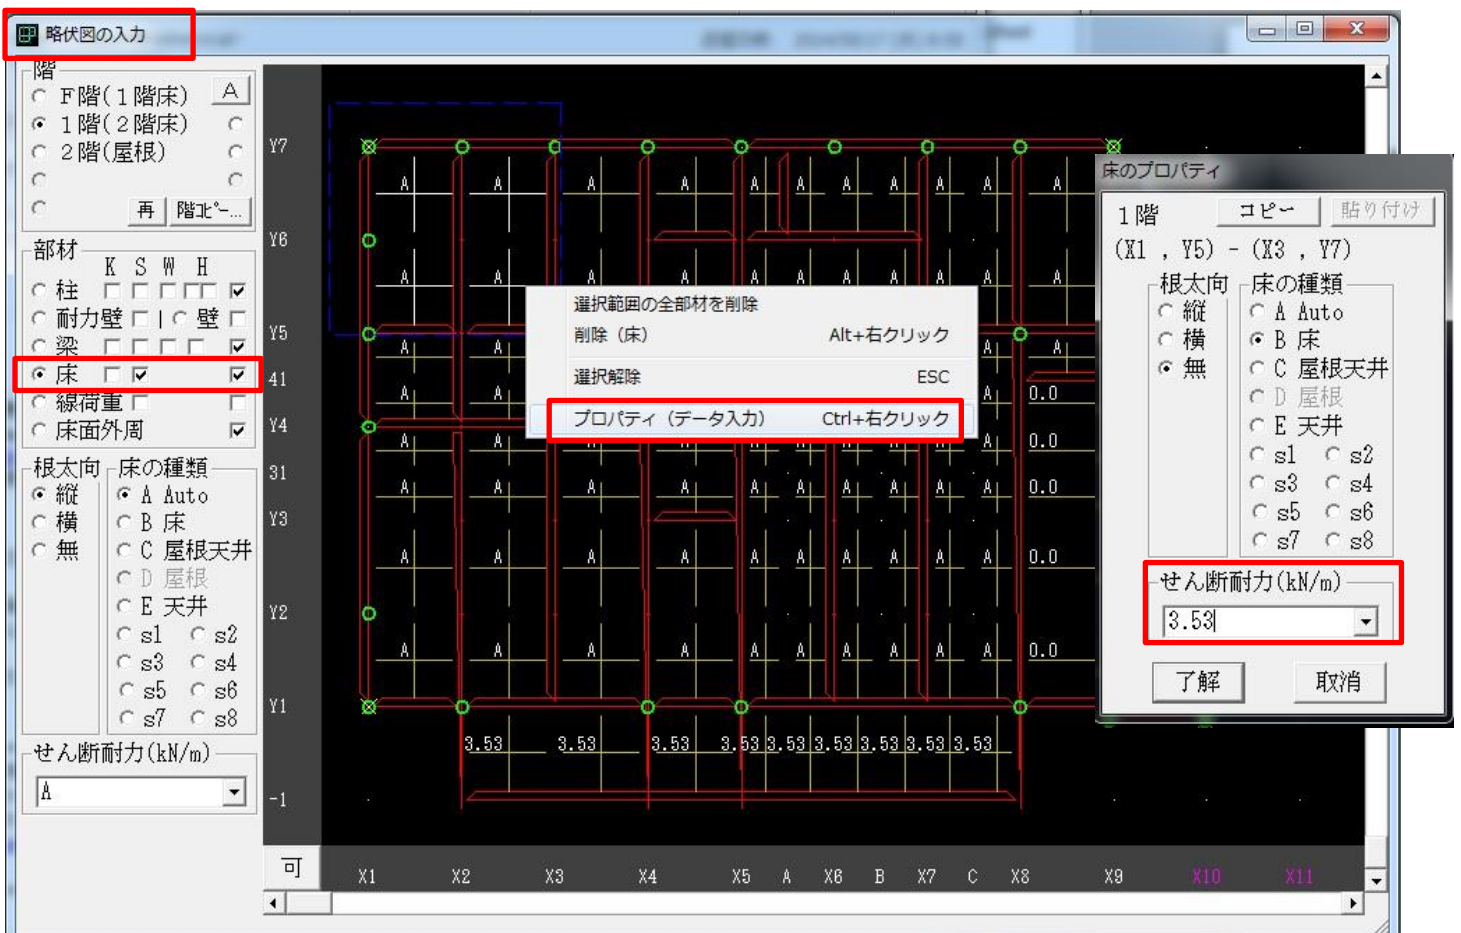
略伏図の入力

階
F階(1階床) A
1階(2階床)
2階(屋根)
再 階ｺﾋﾟｰ...

部材
K S W H
柱
耐力壁 | 壁
梁
床
線荷重
床面外周

根太向
縦
横
無

床の種類
A Auto
B 床
C 屋根天井
D 屋根
E 天井
s1 s2
s3 s4
s5 s6
s7 s8

せん断耐力(kN/m)
A

Y7
Y6
Y5
41
Y4
31
Y3
Y2
Y1
-1
可

A A A A A A A A A A A
A A A A A A A A A A A
A A A A
A A A A A
A A A A A A A A A
A A A A A A A A A A
A A A A A A A A A A
A A A A A A A A A A
0.0
0.0
0.0
0.0
0.0
3.53 3.53 3.53 3.53 3.53 3.53 3.53 3.53 3.53

X1 X2 X3 X4 X5 A X6 B X7 C X8 X9 X10 X11

選択範囲の全部材を削除
削除（床） Alt+右クリック
選択解除 ESC
プロパティ（データ入力） Ctrl+右クリック

床のプロパティ
1階 コピー 貼り付け
(X1 , Y5) - (X3 , Y7)
根太向
縦
横
無
床の種類
A Auto
B 床
C 屋根天井
D 屋根
E 天井
s1 s2
s3 s4
s5 s6
s7 s8
せん断耐力(kN/m)
3.53
了解 取消